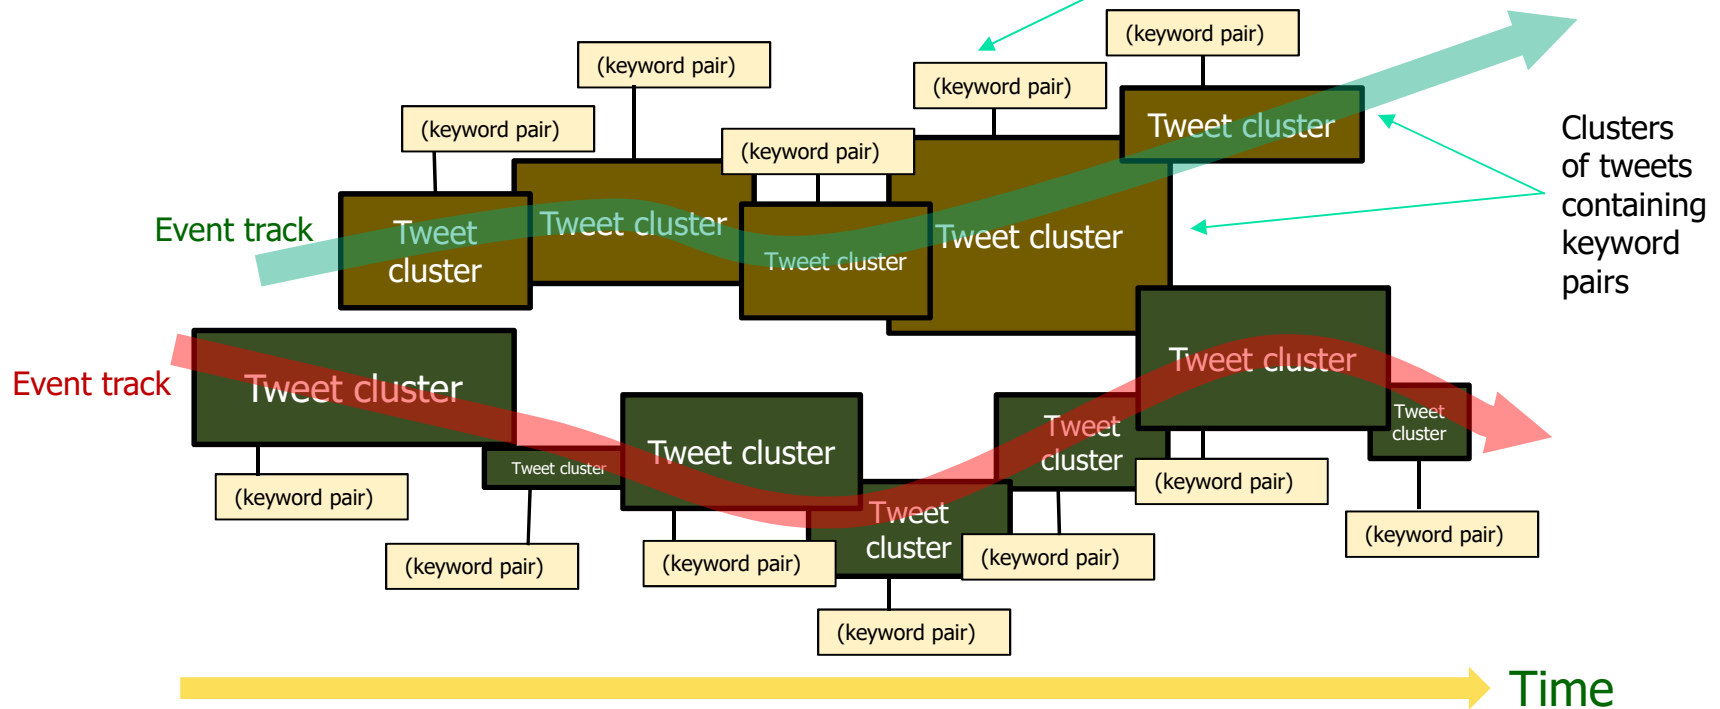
(keyword pair)

(keyword pair)

(keyword pair)

(keyword pair)

(keyword pair)

Tweet cluster

Clusters of tweets containing keyword pairs

Event track

Tweet cluster

Tweet cluster

Tweet cluster

Tweet cluster

Event track

Tweet cluster

Tweet cluster

Tweet cluster

Tweet cluster

Tweet cluster

Tweet cluster

Tweet cluster

(keyword pair)

(keyword pair)

(keyword pair)

(keyword pair)

(keyword pair)

(keyword pair)

(keyword pair)

Time